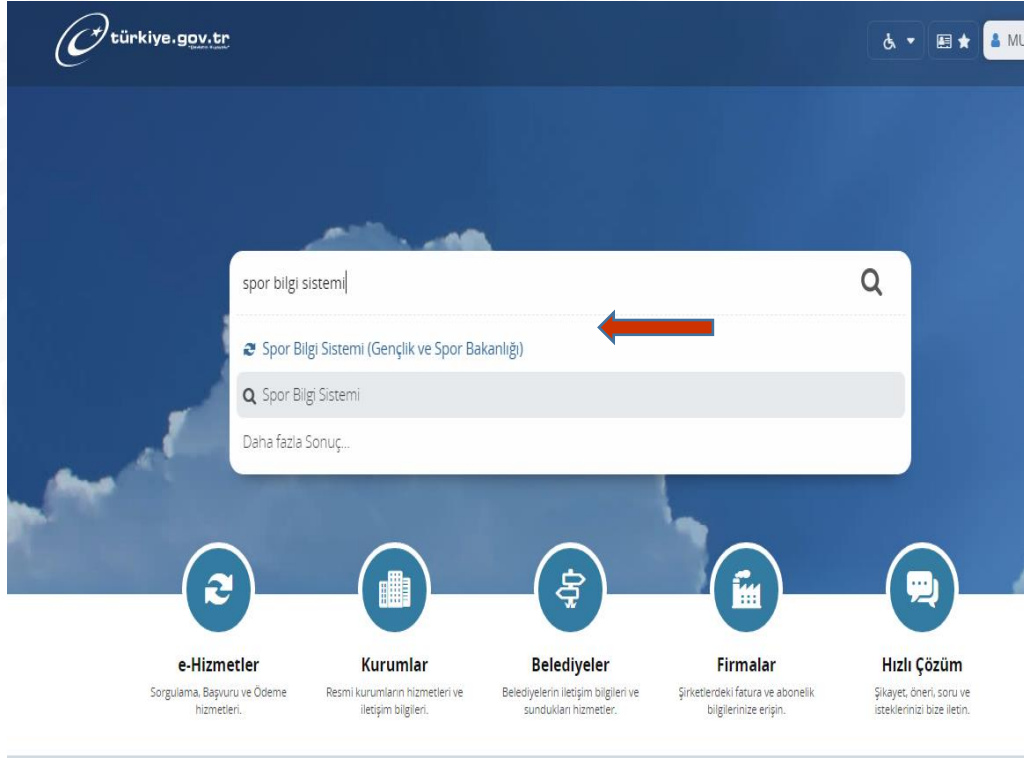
türkiye.gov.tr

MU

spor bilgi sistemi

Spor Bilgi Sistemi (Gençlik ve Spor Bakanlığı)

Spor Bilgi Sistemi

Daha fazla Sonuç...

e-Hizmetler
Sorgulama, Başvuru ve Ödeme hizmetleri.

Kurumlar
Resmi kurumların hizmetleri ve iletişim bilgileri.

Belediyeler
Belediyelerin iletişim bilgileri ve sundukları hizmetler.

Firmalar
Şirketlerdeki fatura ve abonelik bilgilerinize erişin.

Hızlı Çözüm
Şikayet, öneri, soru ve isteklerinizi bize iletin.